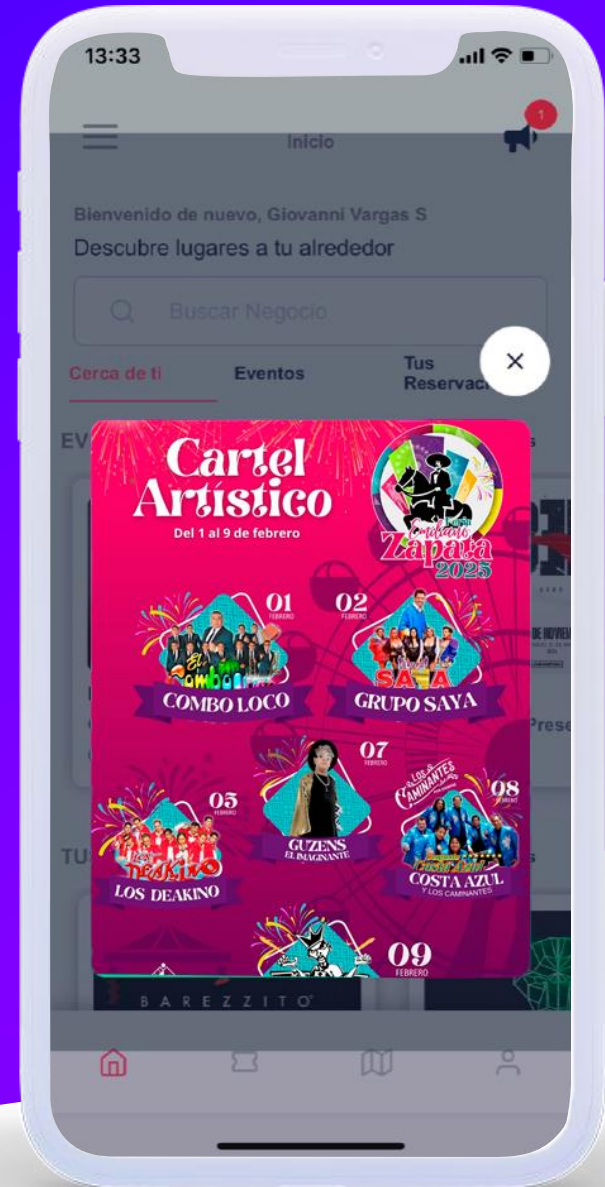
13:33

1

Inicio

Bienvenido de nuevo, Giovanni Vargas S

Descubre lugares a tu alrededor

Buscar Negocio

Cerca de ti

Eventos

Tus Reservac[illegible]

×

EV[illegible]

Cartel Artístico

Del 1 al 9 de febrero

Zapata 2025

01 FEBRERO

COMBO LOCO

02 FEBRERO

SAYA

GRUPO SAYA

07 FEBRERO

GUZENS EL IMAGINANTE

03 FEBRERO

LOS DEAKINO

08 FEBRERO

Los Caminantes

COSTA AZUL Y LOS CAMINANTES

09 FEBRERO

TU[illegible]

Prese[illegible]

BAREZZITO